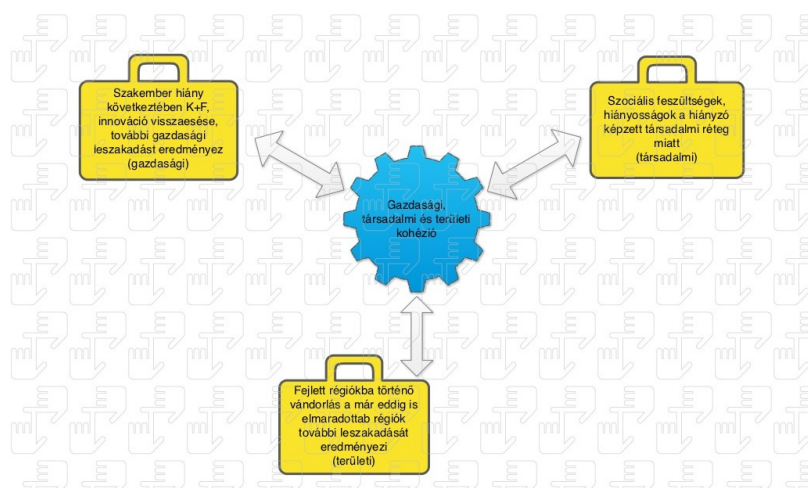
Szakember hiány következtében K+F, innováció visszaesése, további gazdasági leszakadást eredményez (gazdasági)

Szociális feszültségek, hiányosságok a hiányzó képzett társadalmi réteg miatt (társadalmi)

Gazdasági, társadalmi és területi kohézió

Fejlett régiókba történő vándorlás a már eddig is elmaradottab régiók további leszakadását eredményezi (területi)